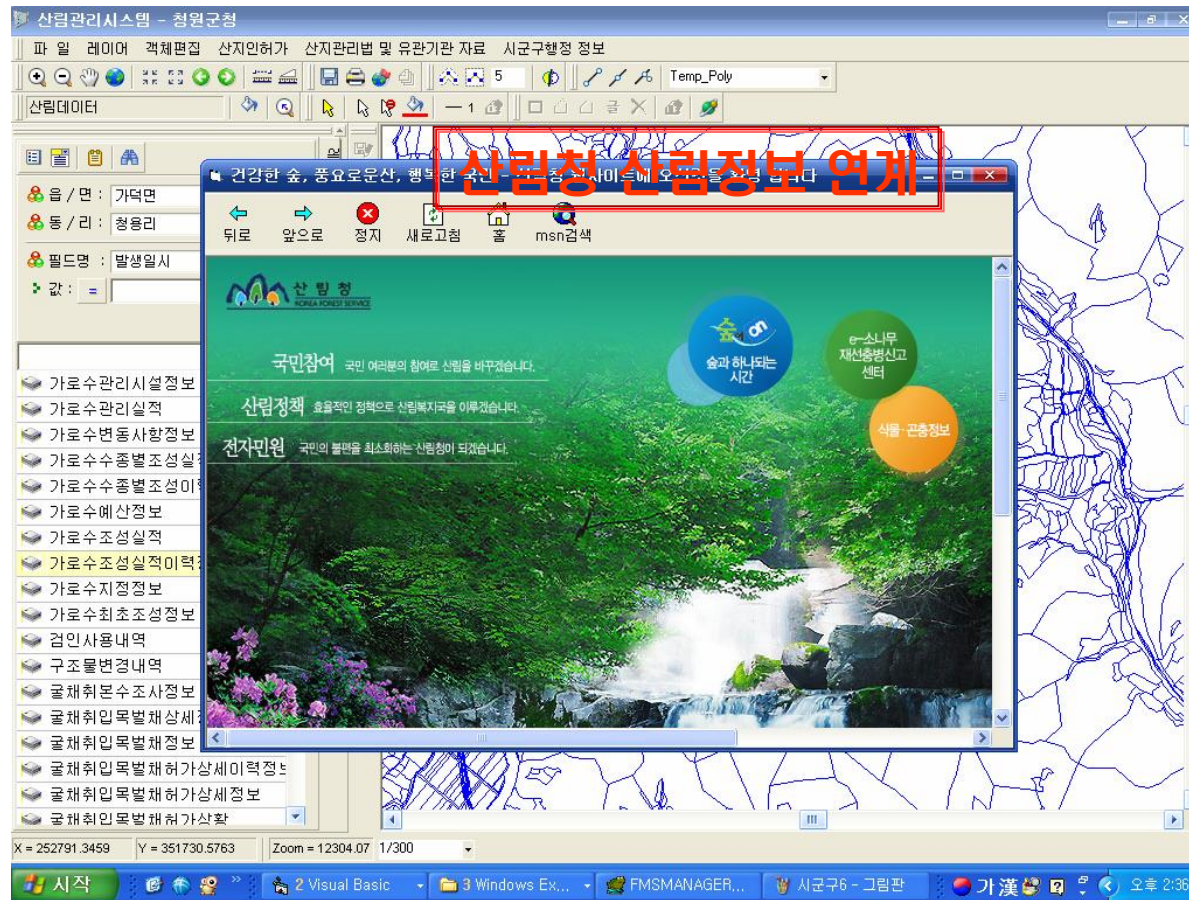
산림관리시스템 - 청원군청

파 일 레이어 객체편집 산지인허가 산지관리법 및 유관기관 자료 시군구행정 정보

5 Temp_Poly

산림데이터

읍 / 면 : 가덕면
동 / 리 : 청용리
필드명 : 발생일시
값 : =

가로수관리시설정보
가로수관리실적
가로수변동사항정보
가로수수종별조성실
가로수수종별조성이
가로수예산정보
가로수조성실적
가로수조성실적이력
가로수지정정보
가로수회초조성정보
검인사용내역
구조물변경내역
굴채취본수조사정보
굴채취입목벌채상세
굴채취입목벌채정보
굴채취입목벌채허가상세이력정
굴채취입목벌채허가상세정보
굴채취입목벌채허가상황

건강한 숲, 풍요로운산, 행복한 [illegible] 사이트에 오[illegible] 니다

산림청 산림정보 연계

뒤로 앞으로 정지 새로고침 홈 msn검색

산림청 KOREA FOREST SERVICE

국민참여 국민 여러분의 참여로 산림을 바꾸겠습니다.
산림정책 효율적인 정책으로 산림복지국을 이루겠습니다.
전자민원 국민의 불편을 최소화하는 산림청이 되겠습니다.

숲 on 숲과 하나되는 시간
e-소나무 재선충병신고 센터
식물·곤충정보

X = 252791.3459 Y = 351730.5763 Zoom = 12304.07 1/300

시작 2 Visual Basic 3 Windows Ex... FMSMANAGER... 시군구6 - 그림판 가 漢 오후 2:36